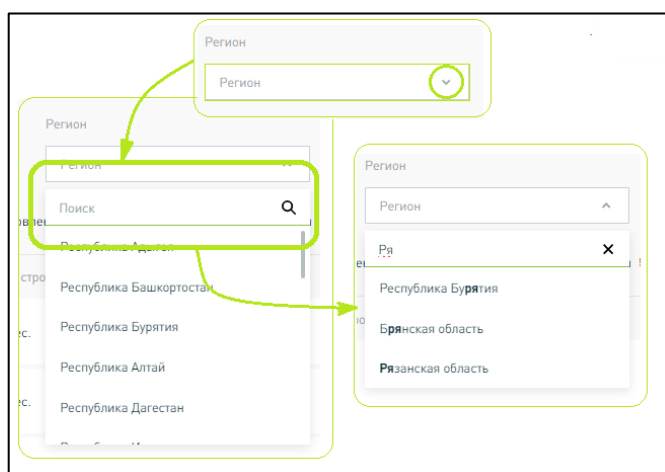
Регион

Регион

Регион

Регион

Поиск

Республика Адыгея

Республика Башкортостан

Республика Бурятия

Республика Алтай

Республика Дагестан

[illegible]

вле

стро

ес.

ес.

Регион

Регион

Ря

Республика Бурятия

Брянская область

Рязанская область